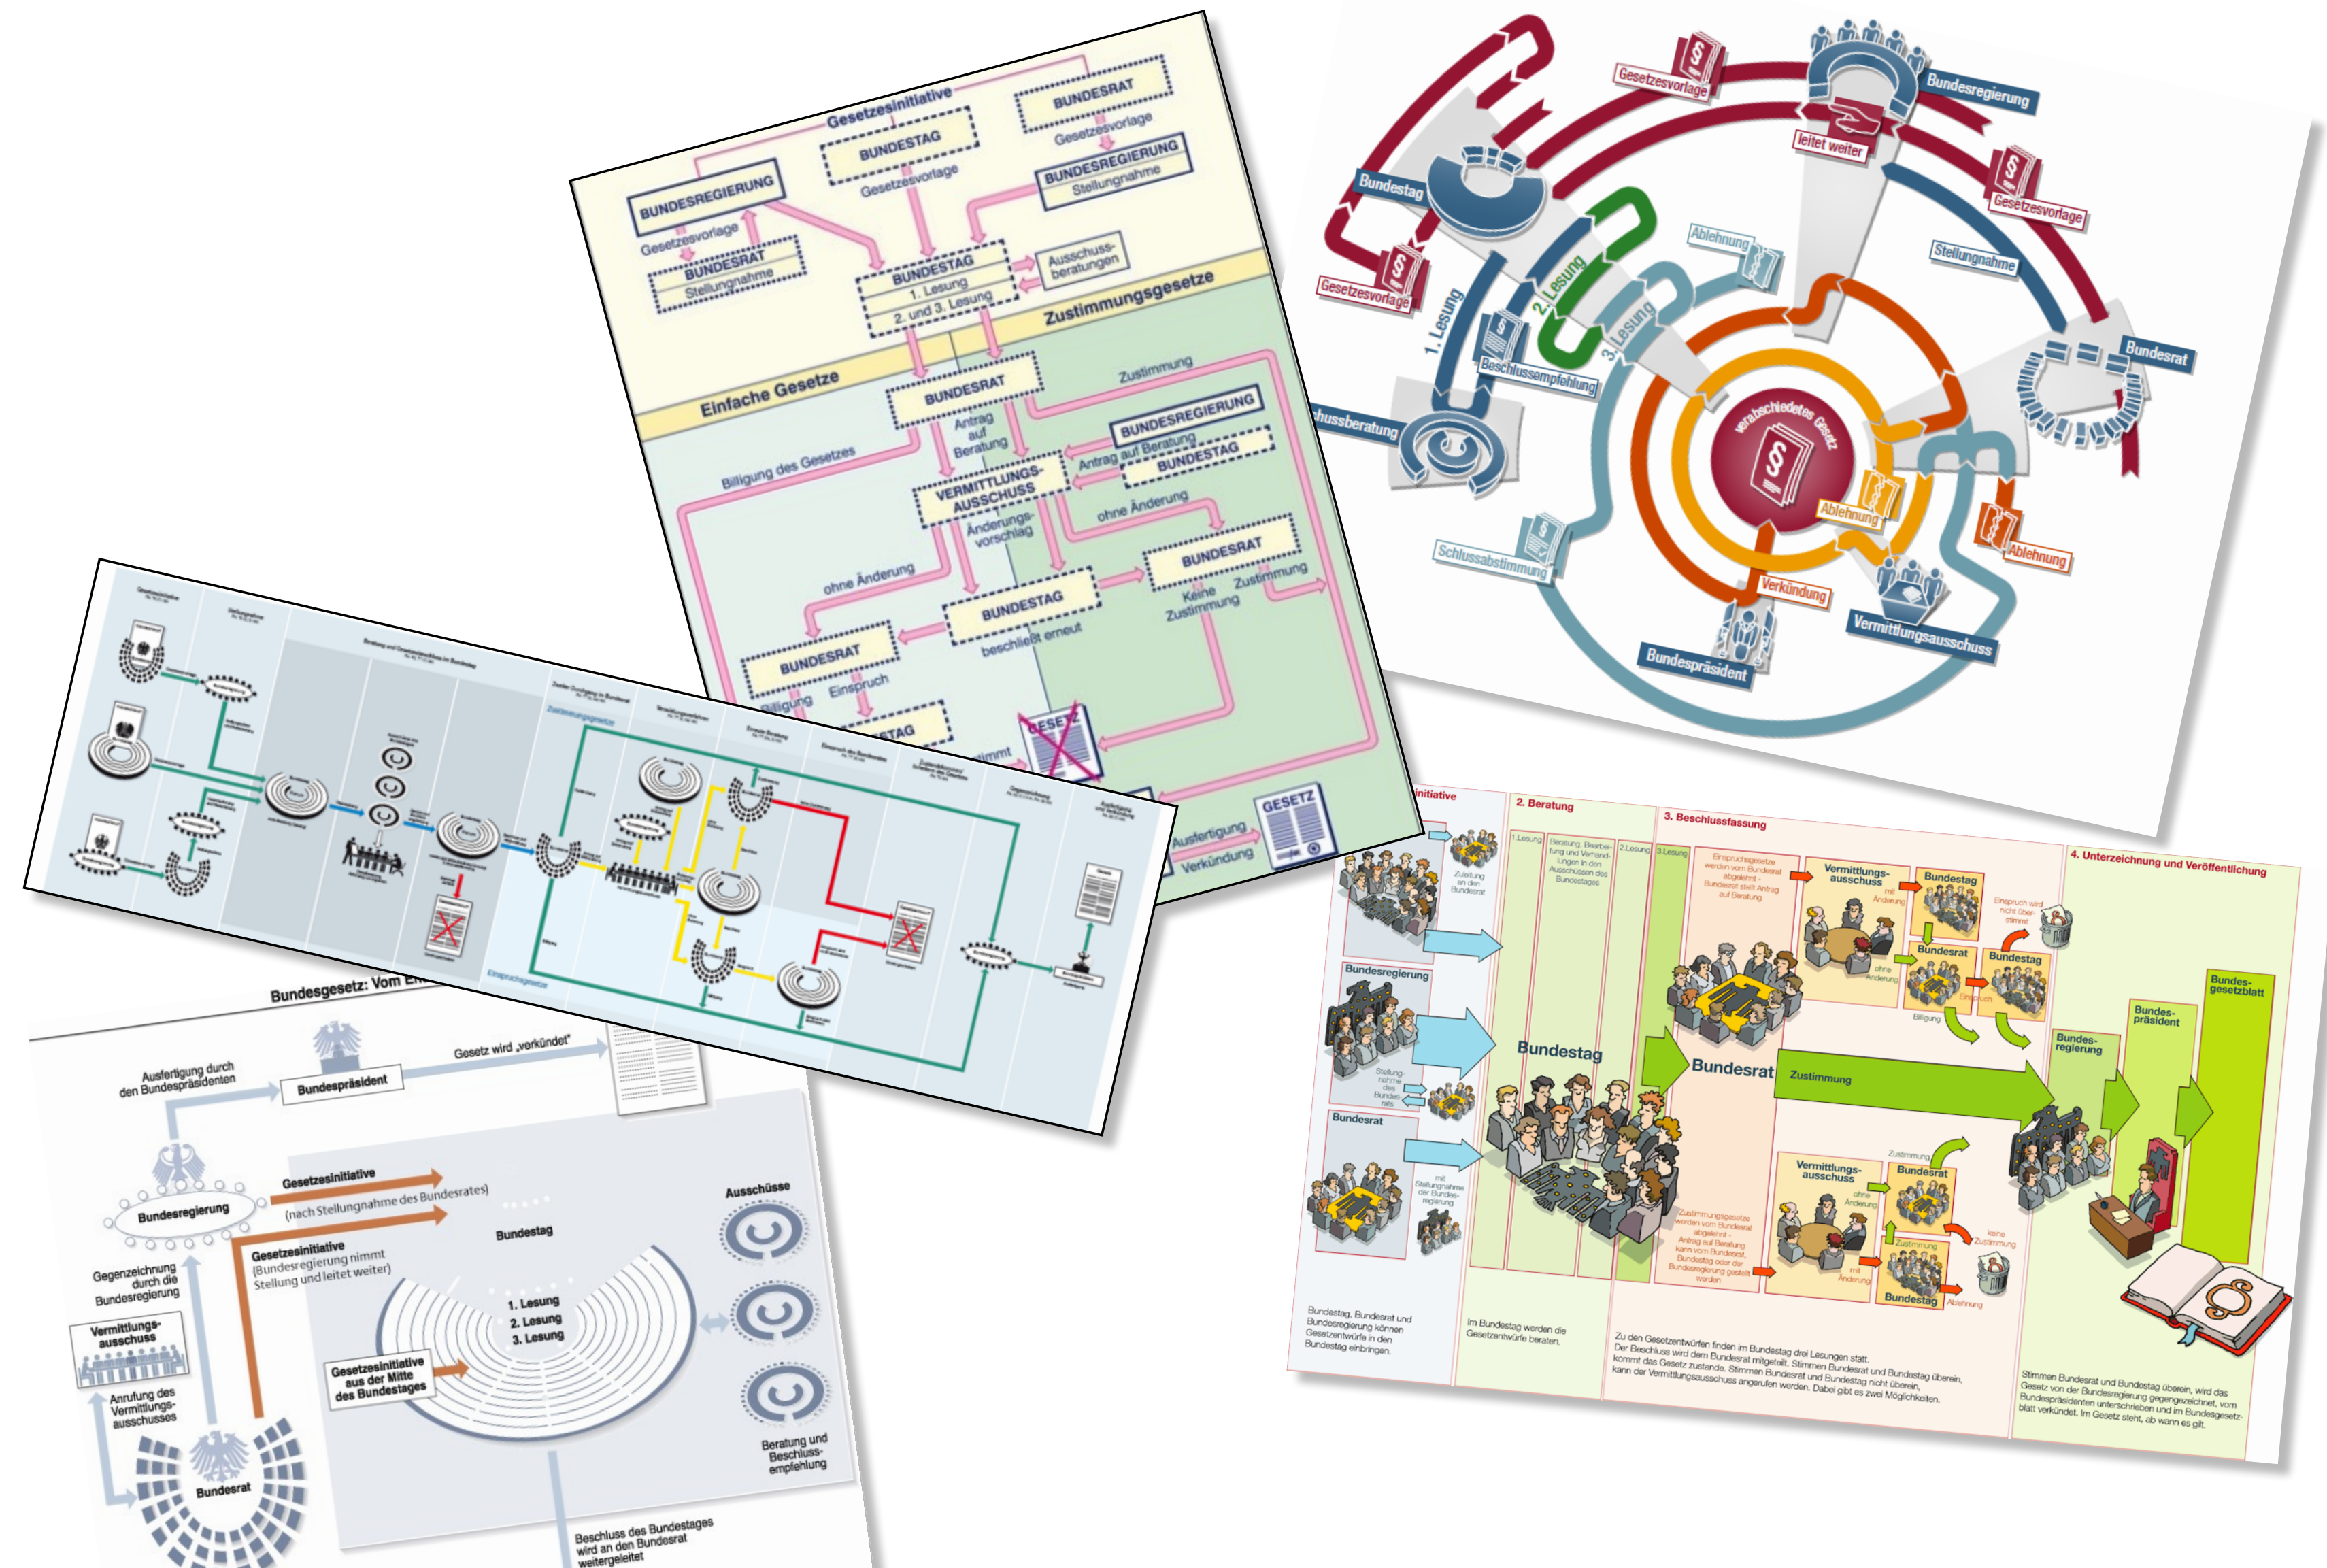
Gesetzesinitiative
BUNDESRAT
Gesetzesvorlage
BUNDESTAG
Gesetzesvorlage
BUNDESREGIERUNG
Stellungnahme
BUNDESREGIERUNG
Gesetzesvorlage
BUNDESRAT
Stellungnahme
BUNDESTAG
1. Lesung
2. und 3. Lesung
Ausschuss-beratungen
Zustimmungsgesetze
Einfache Gesetze
BUNDESRAT
Zustimmung
Antrag auf Beratung
BUNDESREGIERUNG
Antrag auf Beratung
BUNDESTAG
Billigung des Gesetzes
VERMITTLUNGS-AUSSCHUSS
Änderungs-vorschlag
ohne Änderung
ohne Änderung
BUNDESRAT
Keine Zustimmung
Zustimmung
BUNDESTAG
beschließt erneut
BUNDESRAT
Einspruch
Billigung
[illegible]STAG
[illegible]immt
GESETZ
GESETZ
Ausfertigung
Verkündung

Gesetzesvorlage
Bundesregierung
leitet weiter
Bundestag
Gesetzesvorlage
Gesetzesvorlage
Ablehnung
Stellungnahme
2. Lesung
1. Lesung
3. Lesung
Beschlussempfehlung
Bundesrat
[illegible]schussberatung
verabschiedetes Gesetz
Ablehnung
Ablehnung
Schlussabstimmung
Verkündung
Vermittlungsausschuss
Bundespräsident

Zustimmungsgesetze
Einspruchsgesetze

Bundesgesetz: Vom En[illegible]
Ausfertigung durch den Bundespräsidenten
Bundespräsident
Gesetz wird „verkündet"
Gesetzesinitiative
(nach Stellungnahme des Bundesrates)
Bundesregierung
Gesetzesinitiative
(Bundesregierung nimmt Stellung und leitet weiter)
Bundestag
Ausschüsse
Gegenzeichnung durch die Bundesregierung
Vermittlungs-ausschuss
1. Lesung
2. Lesung
3. Lesung
Gesetzesinitiative aus der Mitte des Bundestages
Anrufung des Vermittlungs-ausschusses
Bundesrat
Beratung und Beschluss-empfehlung
Beschluss des Bundestages wird an den Bundesrat weitergeleitet

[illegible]initiative
2. Beratung
3. Beschlussfassung
4. Unterzeichnung und Veröffentlichung
1. Lesung
2. Lesung
3. Lesung
Zuleitung an den Bundesrat
Beratung, Bearbeitung und Verhandlungen in den Ausschüssen des Bundestages
Einspruchsgesetze werden vom Bundesrat abgelehnt - Bundesrat stellt Antrag auf Beratung
Vermittlungs-ausschuss
Bundestag
mit Änderung
ohne Änderung
Bundesrat
Bundestag
Einspruch wird nicht überstimmt
Einspruch
Billigung
Bundesregierung
Bundestag
Bundesrat
Zustimmung
Bundes-regierung
Bundes-präsident
Bundes-gesetzblatt
Stellungnahme des Bundesrats
Bundesrat
mit Stellungnahme der Bundesregierung
Zustimmungsgesetze werden vom Bundesrat abgelehnt - Antrag auf Beratung kann vom Bundesrat, Bundestag oder der Bundesregierung gestellt werden
Vermittlungs-ausschuss
ohne Änderung
mit Änderung
Zustimmung
Bundesrat
Zustimmung
keine Zustimmung
Bundestag
Ablehnung
Bundestag, Bundesrat und Bundesregierung können Gesetzentwürfe in den Bundestag einbringen.
Im Bundestag werden die Gesetzentwürfe beraten.
Zu den Gesetzentwürfen finden im Bundestag drei Lesungen statt. Der Beschluss wird dem Bundesrat mitgeteilt. Stimmen Bundesrat und Bundestag überein, kommt das Gesetz zustande. Stimmen Bundesrat und Bundestag nicht überein, kann der Vermittlungsausschuss angerufen werden. Dabei gibt es zwei Möglichkeiten.
Stimmen Bundesrat und Bundestag überein, wird das Gesetz von der Bundesregierung gegengezeichnet, vom Bundespräsidenten unterschrieben und im Bundesgesetzblatt verkündet. Im Gesetz steht, ab wann es gilt.